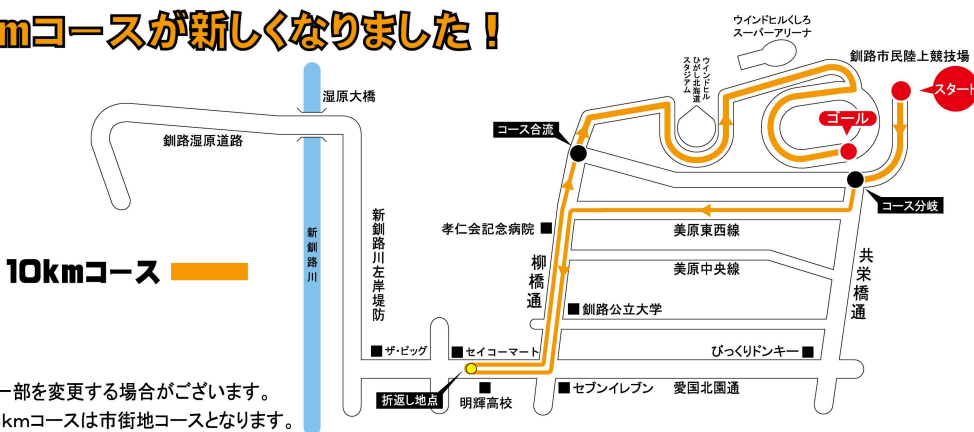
mコースが新しくなりました！

ウインドヒルくしろ スーパーアリーナ

ウインドヒル ひがし北海道 スタジアム

釧路市民陸上競技場

スタート

湿原大橋

釧路湿原道路

コース合流

ゴール

コース分岐

新釧路川

新釧路川左岸堤防

孝仁会記念病院 ■

美原東西線

美原中央線

柳橋通

共栄橋通

10kmコース

■ 釧路公立大学

■ ザ・ビッグ

■ セイコーマート

びっくりドンキー ■

■ セブンイレブン

愛国北園通

折返し地点

■ 明輝高校

ー部を変更する場合がございます。

kmコースは市街地コースとなります。